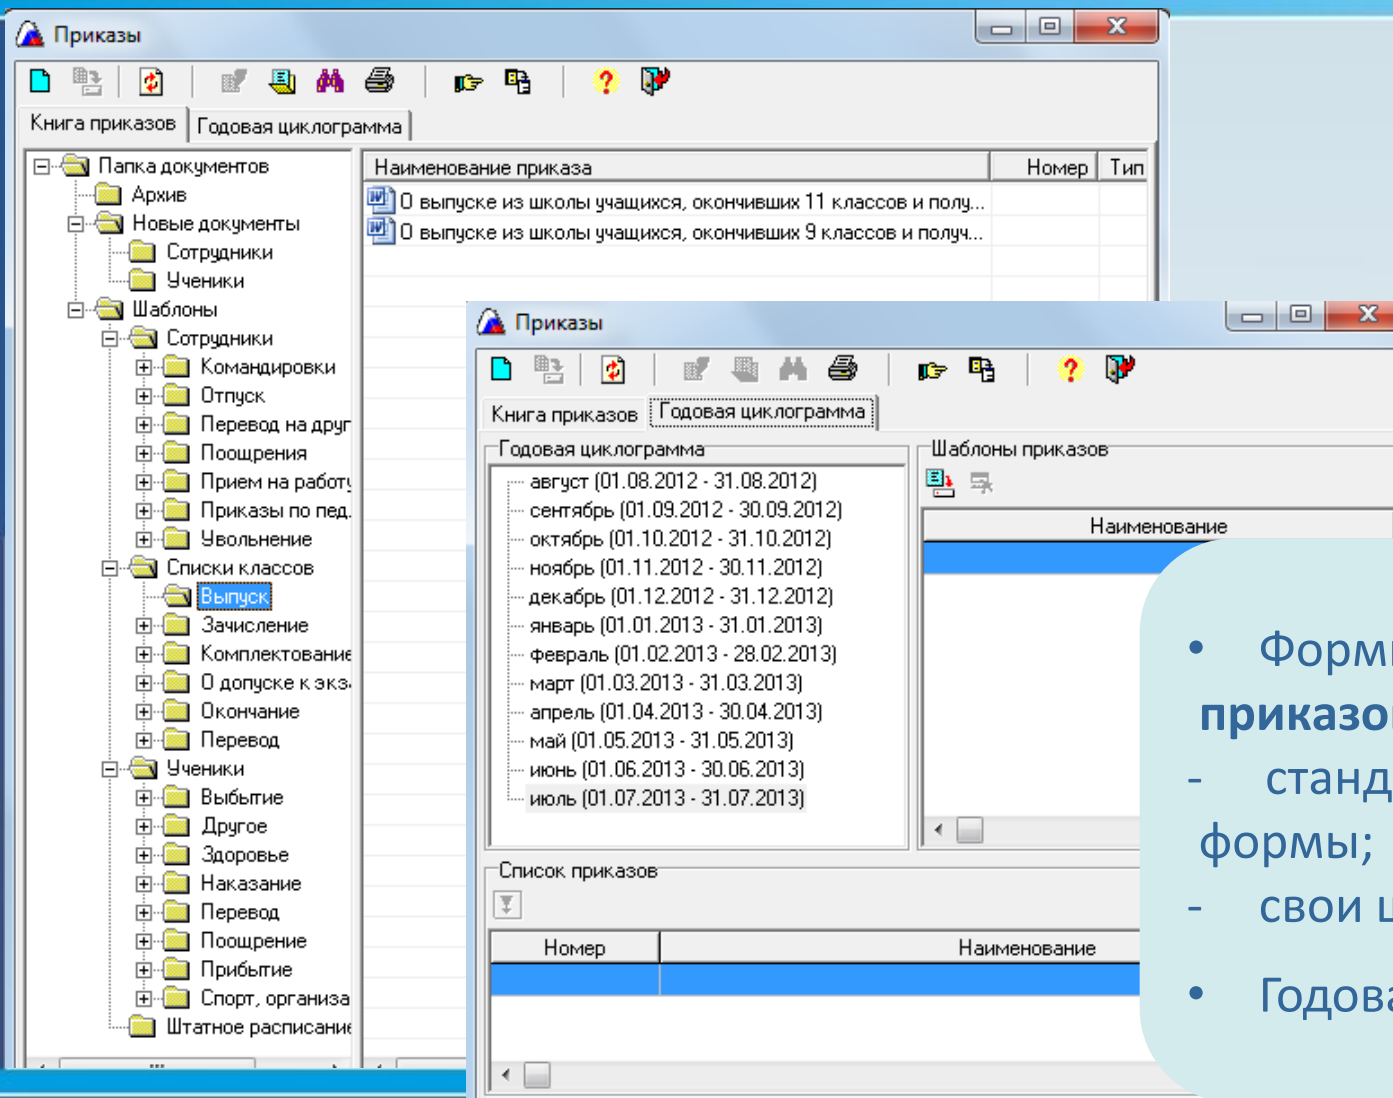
Приказы

Книга приказов | Годовая циклограмма

Папка документов
Архив
Новые документы
Сотрудники
Ученики
Шаблоны
Сотрудники
Командировки
Отпуск
Перевод на друг
Поощрения
Прием на работу
Приказы по пед.
Увольнение
Списки классов
Выпуск
Зачисление
Комплектование
О допуске к экз
Окончание
Перевод
Ученики
Выбытие
Другое
Здоровье
Наказание
Перевод
Поощрение
Прибытие
Спорт, организа
Штатное расписание

| Наименование приказа | Номер | Тип |
|---|---|---|
| О выпуске из школы учащихся, окончивших 11 классов и полу... | | |
| О выпуске из школы учащихся, окончивших 9 классов и получ... | | |

Приказы

Книга приказов | Годовая циклограмма

Годовая циклограмма
август (01.08.2012 - 31.08.2012)
сентябрь (01.09.2012 - 30.09.2012)
октябрь (01.10.2012 - 31.10.2012)
ноябрь (01.11.2012 - 30.11.2012)
декабрь (01.12.2012 - 31.12.2012)
январь (01.01.2013 - 31.01.2013)
февраль (01.02.2013 - 28.02.2013)
март (01.03.2013 - 31.03.2013)
апрель (01.04.2013 - 30.04.2013)
май (01.05.2013 - 31.05.2013)
июнь (01.06.2013 - 30.06.2013)
июль (01.07.2013 - 31.07.2013)

Шаблоны приказов
| Наименование |
|---|

Список приказов
| Номер | Наименование |
|---|---|

• Форм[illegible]
приказо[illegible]
- станд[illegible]
формы;
- свои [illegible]
• Годова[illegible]